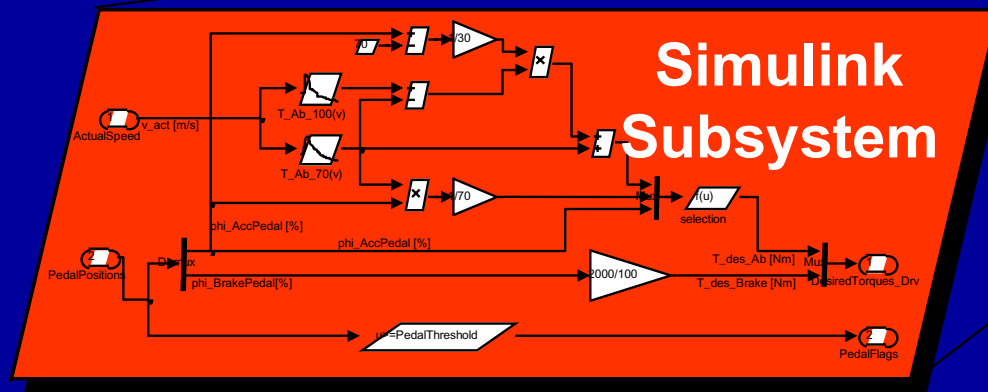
Simulink Subsystem

70

1/30

×

1

ActualSpeed

v_act [m/s]

T_Ab_100(v)

T_Ab_70(v)

×

1/70

Mux

f(u)

selection

phi_AccPedal [%]

phi_AccPedal [%]

2

PedalPositions

Demux

phi_BrakePedal[%]

2000/100

T_des_Ab [Nm]

T_des_Brake [Nm]

Mux

1

DesiredTorques_Drv

u>=PedalThreshold

2

PedalFlags